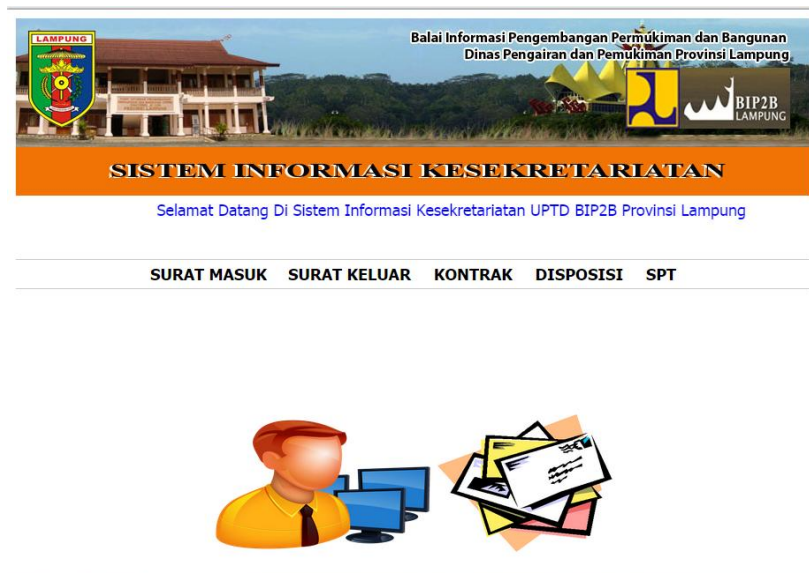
LAMPUNG

Balai Informasi Pengembangan Permukiman dan Bangunan
Dinas Pengairan dan Pemukiman Provinsi Lampung

BIP2B
LAMPUNG

SISTEM INFORMASI KESEKRETARIATAN

Selamat Datang Di Sistem Informasi Kesekretariatan UPTD BIP2B Provinsi Lampung

SURAT MASUK SURAT KELUAR KONTRAK DISPOSISI SPT